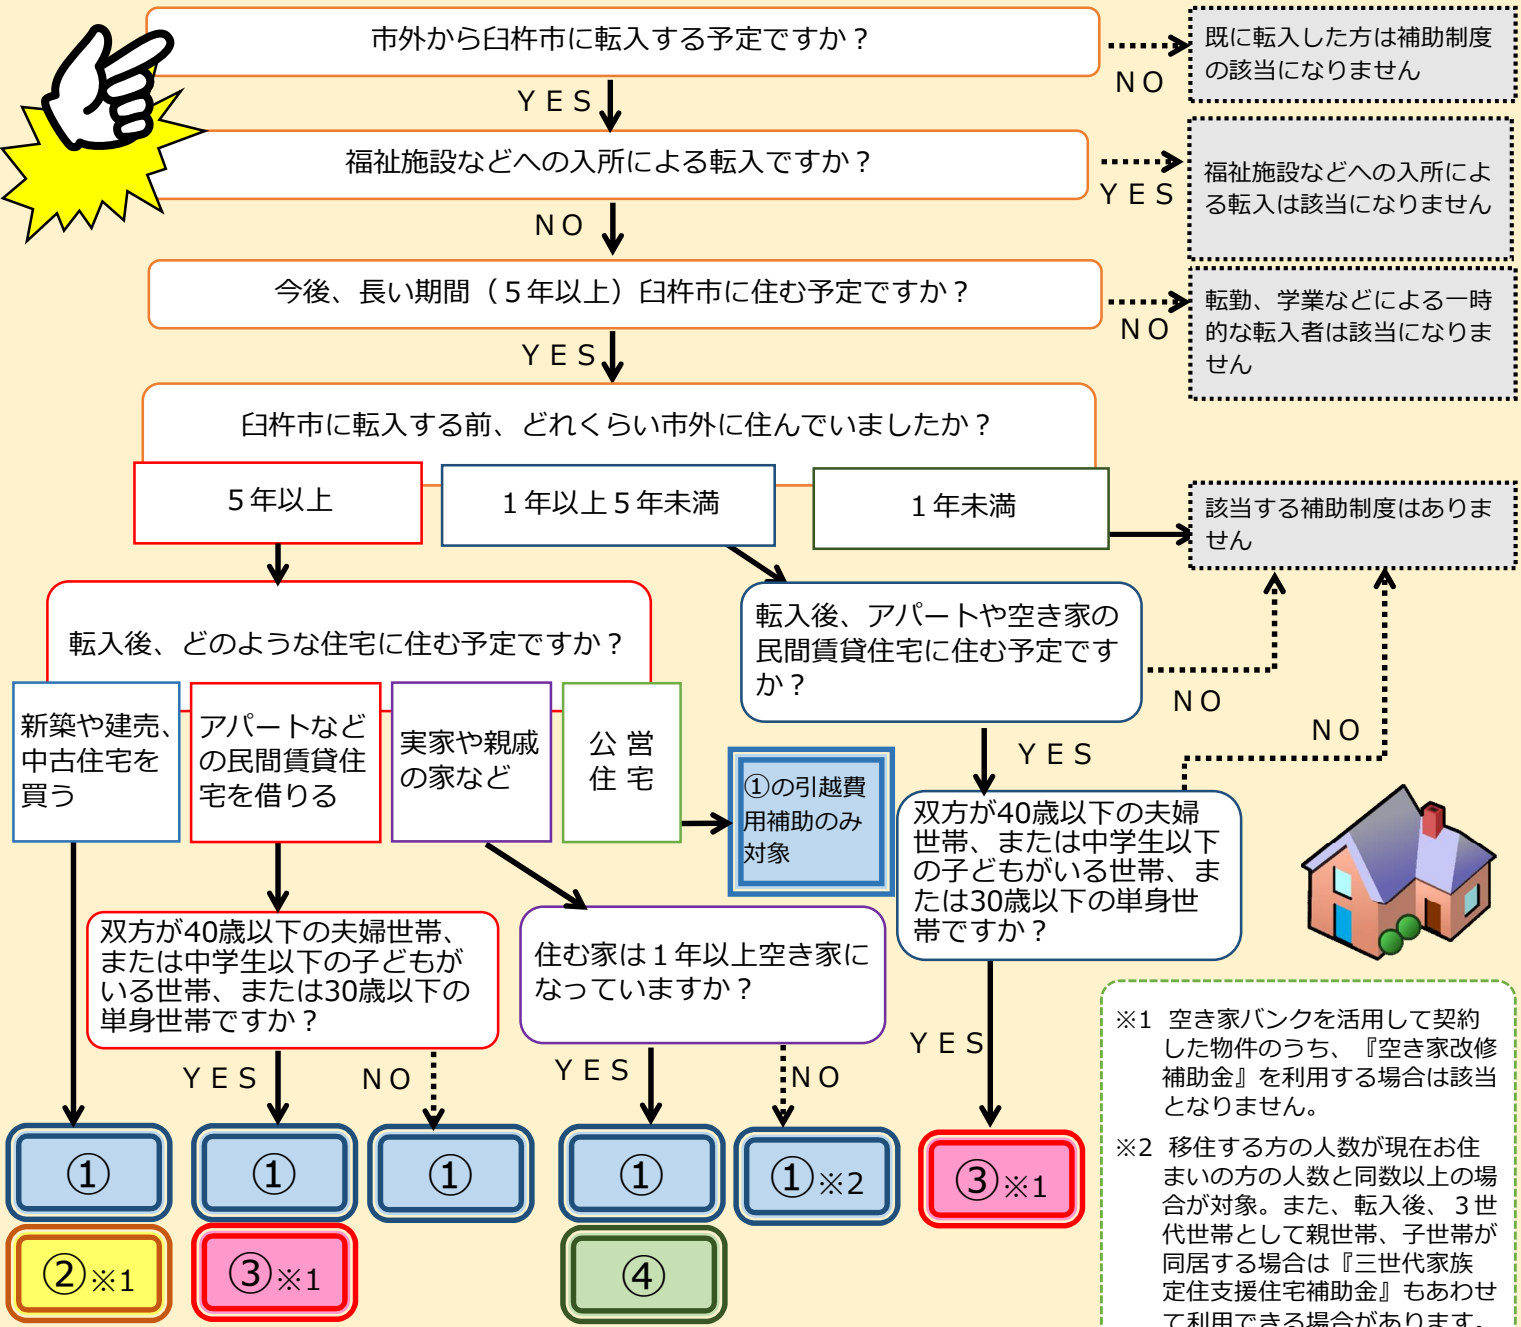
市外から臼杵市に転入する予定ですか？

NO

既に転入した方は補助制度の該当になりません

YES

福祉施設などへの入所による転入ですか？

YES

福祉施設などへの入所による転入は該当になりません

NO

今後、長い期間（５年以上）臼杵市に住む予定ですか？

NO

転勤、学業などによる一時的な転入者は該当になりません

YES

臼杵市に転入する前、どれくらい市外に住んでいましたか？

５年以上

１年以上５年未満

１年未満

該当する補助制度はありません

転入後、どのような住宅に住む予定ですか？

新築や建売、中古住宅を買う

アパートなどの民間賃貸住宅を借りる

実家や親戚の家など

公営住宅

①の引越費用補助のみ対象

転入後、アパートや空き家の民間賃貸住宅に住む予定ですか？

NO

YES

NO

双方が40歳以下の夫婦世帯、または中学生以下の子どもがいる世帯、または30歳以下の単身世帯ですか？

双方が40歳以下の夫婦世帯、または中学生以下の子どもがいる世帯、または30歳以下の単身世帯ですか？

住む家は１年以上空き家になっていますか？

YES

NO

YES

NO

YES

①

①

①

①

①※2

③※1

②※1

③※1

④

※1　空き家バンクを活用して契約した物件のうち、『空き家改修補助金』を利用する場合は該当となりません。

※2　移住する方の人数が現在お住まいの方の人数と同数以上の場合が対象。また、転入後、３世代世帯として親世帯、子世帯が同居する場合は『三世代家族定住支援住宅補助金』もあわせて利用できる場合があります。